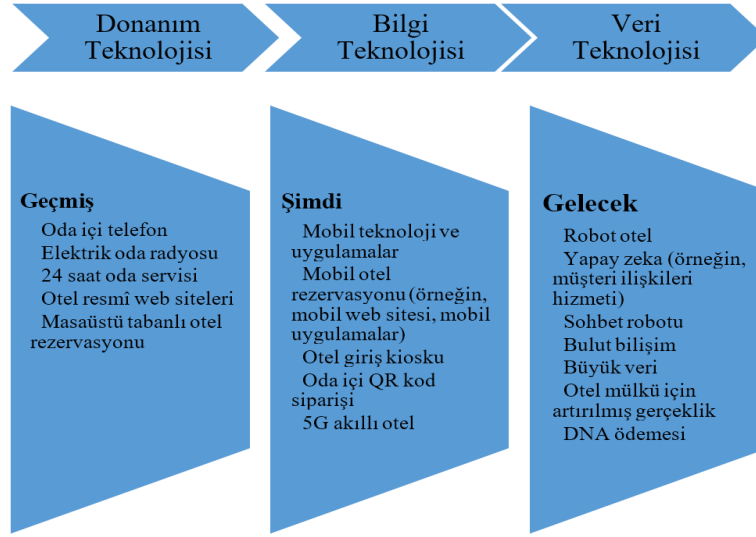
Donanım Teknolojisi

Bilgi Teknolojisi

Veri Teknolojisi

Geçmiş

Oda içi telefon
Elektrik oda radyosu
24 saat oda servisi
Otel resmî web siteleri
Masaüstü tabanlı otel rezervasyonu

Şimdi

Mobil teknoloji ve uygulamalar
Mobil otel rezervasyonu (örneğin, mobil web sitesi, mobil uygulamalar)
Otel giriş kiosku
Oda içi QR kod siparişi
5G akıllı otel

Gelecek

Robot otel
Yapay zeka (örneğin, müşteri ilişkileri hizmeti)
Sohbet robotu
Bulut bilişim
Büyük veri
Otel mülkü için artırılmış gerçeklik
DNA ödemesi